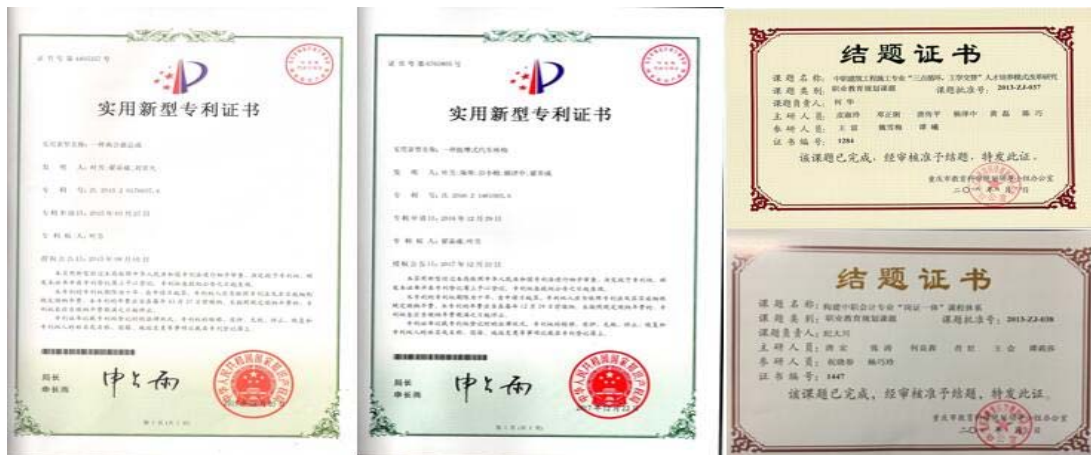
实用新型专利证书

局长
申长雨

实用新型专利证书

局长
申长雨

结题证书

课题名称：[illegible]人才培养模式改革研究
课题类别：职业教育规划课题　课题批准号：2013-ZJ-057
课题负责人：何华
主研人员：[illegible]
参研人员：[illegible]
证书编号：1284

该课题已完成，经审核准予结题，特发此证。

重庆市教育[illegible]办公室
二〇一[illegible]

结题证书

课题名称：构建中职会计专业"四证一体"课程体系
课题类别：职业教育规划课题　课题批准号：2013-ZJ-036
课题负责人：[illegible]
主研人员：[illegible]
参研人员：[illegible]
证书编号：1447

该课题已完成，经审核准予结题，特发此证。

重庆市教育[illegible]办公室
二〇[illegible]